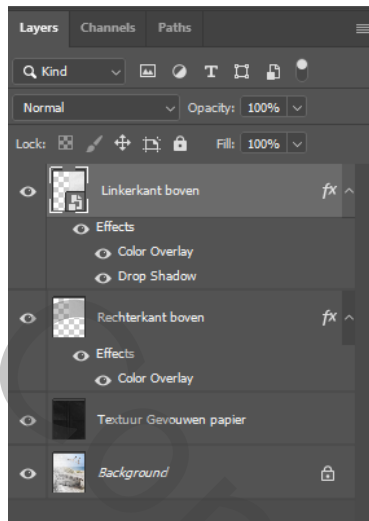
Layers Channels Paths

Kind

Normal

Opacity: 100%

Lock:

Fill: 100%

Linkerkant boven

fx

Effects

Color Overlay

Drop Shadow

Rechterkant boven

fx

Effects

Color Overlay

Textuur Gevouwen papier

Background